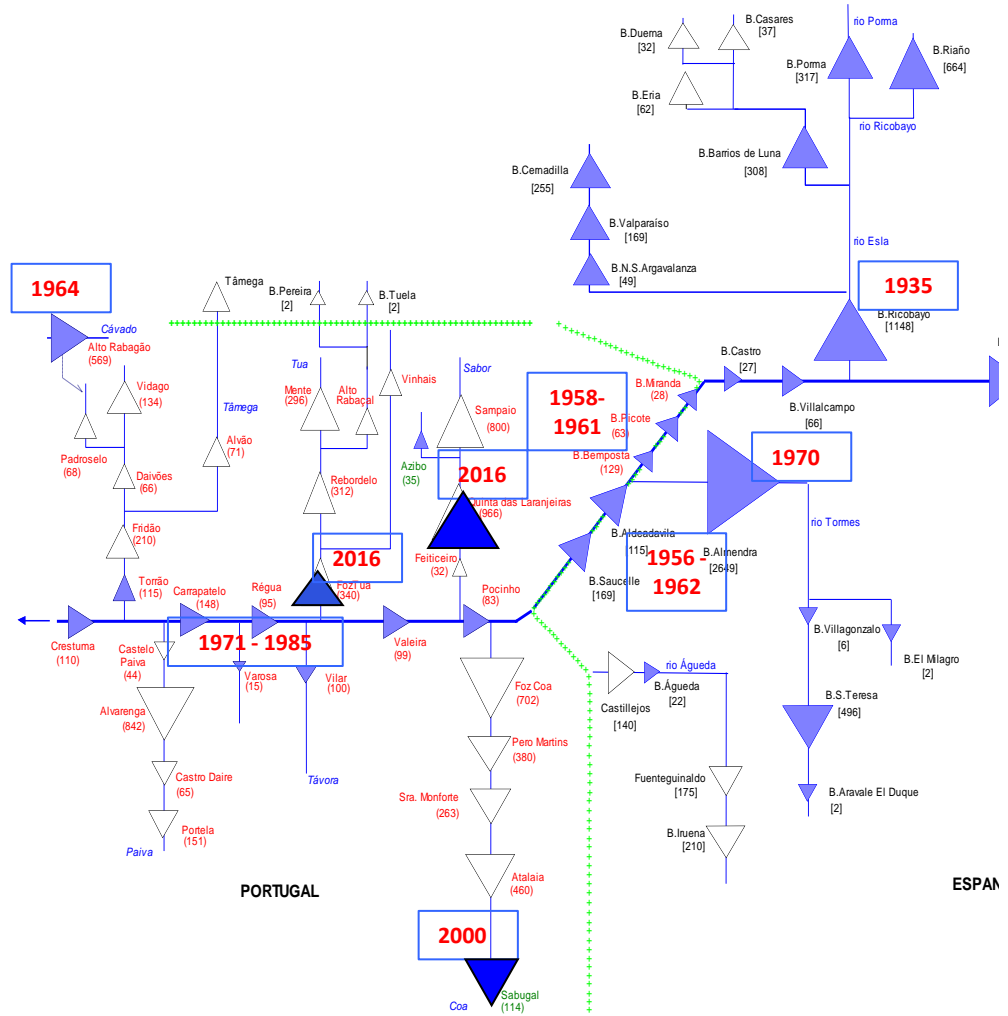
B.Duerna
[32]

B.Casares
[37]

rio Porma

B.Porma
[317]

B.Riaño
[664]

B.Eria
[62]

rio Ricobayo

B.Barrios de Luna
[308]

B.Cernadilla
[255]

B.Valparaíso
[169]

rio Esla

B.N.S.Argavalanza
[49]

1964

Tâmega

B.Pereira
[2]

B.Tuela
[2]

1935

B.Ricobayo
[1148]

Cávado

Alto Rabagão
(569)

Tua

Mente
(296)

Alto Rabaçal

Vinhais

Sabor

B.Castro
[27]

Vidago
(134)

Tâmega

Sampaio
(800)

1958-1961

B.Miranda
(28)

B.Picote
(63)

B.Villalcampo
[66]

Padroselo
(68)

Alvão
(71)

Azibo
(35)

2016

B.Bemposta
(129)

1970

Daivões
(66)

Rebordelo
(312)

Quinta das Laranjeiras
(966)

rio Tormes

Fridão
(210)

2016

B.Aldeadavila
[115]

1956 - 1962

B.Almendra
[2649]

Torrão
(115)

Carrapatelo
(148)

Régua
(95)

Foz Tua
(340)

Feiticeiro
(32)

Pocinho
(83)

B.Saucelle
[169]

Crestuma
(110)

1971 - 1985

Valeira
(99)

B.Villagonzalo
[6]

B.El Milagro
[2]

Castelo Paiva
(44)

Varosa
(15)

Vilar
(100)

rio Águeda

B.Águeda
[22]

Foz Coa
(702)

Castillejos
[140]

Alvarenga
(842)

B.S.Teresa
[496]

Pero Martins
(380)

Távora

Castro Daire
(65)

Fuenteguinaldo
[175]

B.Aravale El Duque
[2]

Sra. Monforte
(263)

Portela
(151)

B.Iruena
[210]

Paiva

Atalaia
(460)

PORTUGAL

ESPAN

2000

Coa

Sabugal
(114)